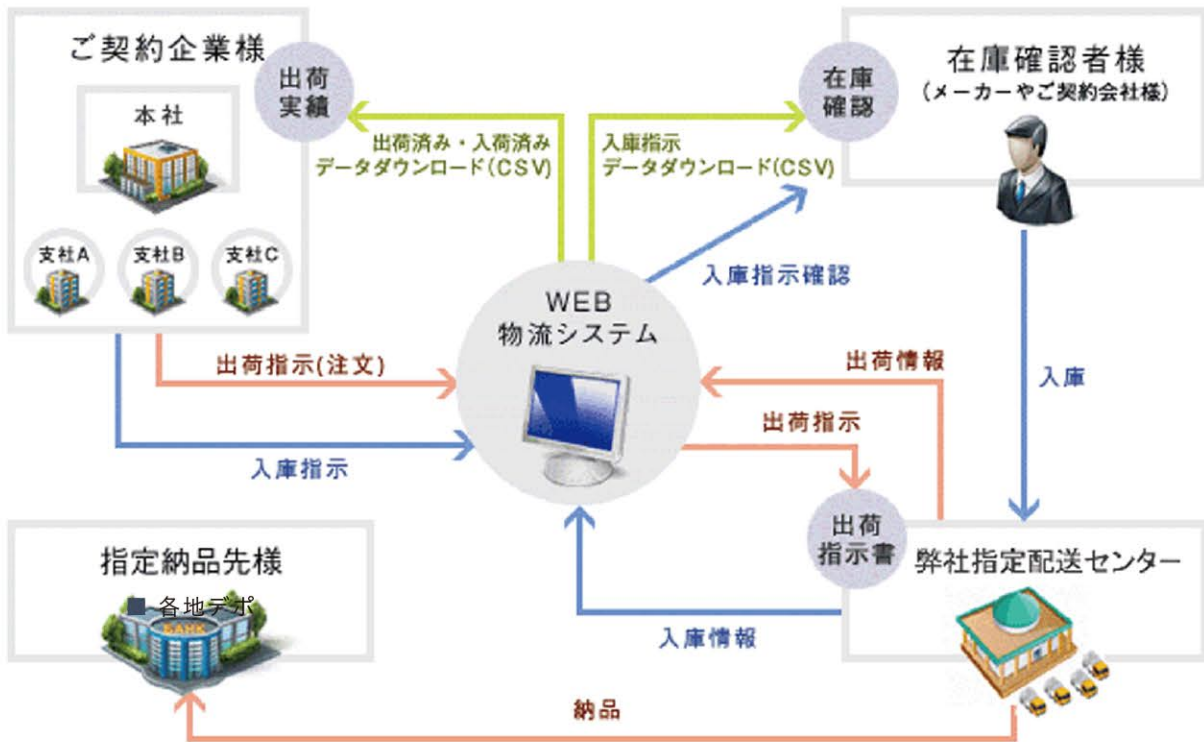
ご契約企業様

本社

支社A

支社B

支社C

出荷実績

出荷済み・入荷済み
データダウンロード(CSV)

入庫指示
データダウンロード(CSV)

在庫確認

在庫確認者様
(メーカーやご契約会社様)

入庫指示確認

WEB
物流システム

出荷指示(注文)

入庫指示

出荷情報

出荷指示

入庫

出荷指示書

弊社指定配送センター

指定納品先様

■ 各地デポ

入庫情報

納品